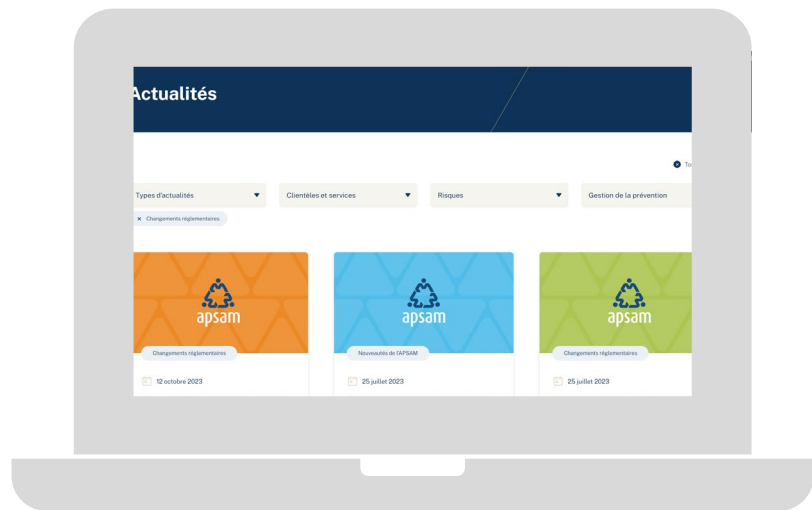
Actualités

To

Types d'actualités

Clientèles et services

Risques

Gestion de la prévention

× Changements réglementaires

apsam

Changements réglementaires

12 octobre 2023

apsam

Nouveautés de l'APSAM

25 juillet 2023

apsam

Changements réglementaires

25 juillet 2023